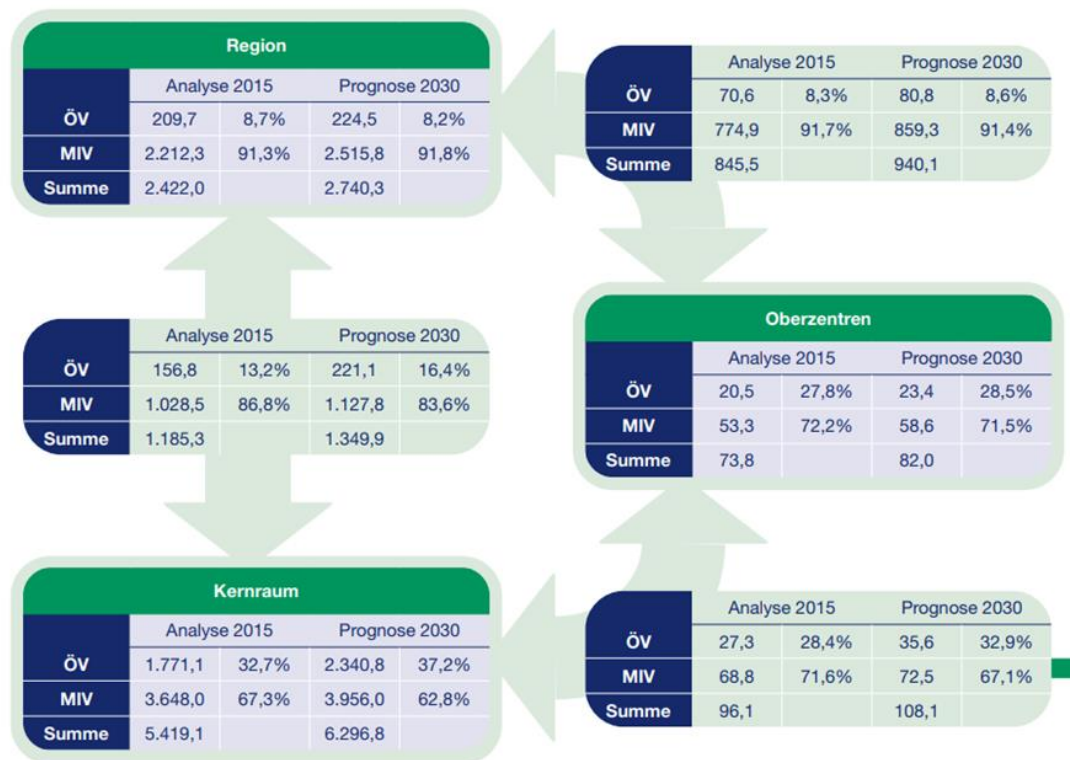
Region

| | Analyse 2015 | | Prognose 2030 | |
|---|---|---|---|---|
| ÖV | 209,7 | 8,7% | 224,5 | 8,2% |
| MIV | 2.212,3 | 91,3% | 2.515,8 | 91,8% |
| Summe | 2.422,0 | | 2.740,3 | |

| | Analyse 2015 | | Prognose 2030 | |
|---|---|---|---|---|
| ÖV | 70,6 | 8,3% | 80,8 | 8,6% |
| MIV | 774,9 | 91,7% | 859,3 | 91,4% |
| Summe | 845,5 | | 940,1 | |

| | Analyse 2015 | | Prognose 2030 | |
|---|---|---|---|---|
| ÖV | 156,8 | 13,2% | 221,1 | 16,4% |
| MIV | 1.028,5 | 86,8% | 1.127,8 | 83,6% |
| Summe | 1.185,3 | | 1.349,9 | |

Oberzentren

| | Analyse 2015 | | Prognose 2030 | |
|---|---|---|---|---|
| ÖV | 20,5 | 27,8% | 23,4 | 28,5% |
| MIV | 53,3 | 72,2% | 58,6 | 71,5% |
| Summe | 73,8 | | 82,0 | |

Kernraum

| | Analyse 2015 | | Prognose 2030 | |
|---|---|---|---|---|
| ÖV | 1.771,1 | 32,7% | 2.340,8 | 37,2% |
| MIV | 3.648,0 | 67,3% | 3.956,0 | 62,8% |
| Summe | 5.419,1 | | 6.296,8 | |

| | Analyse 2015 | | Prognose 2030 | |
|---|---|---|---|---|
| ÖV | 27,3 | 28,4% | 35,6 | 32,9% |
| MIV | 68,8 | 71,6% | 72,5 | 67,1% |
| Summe | 96,1 | | 108,1 | |